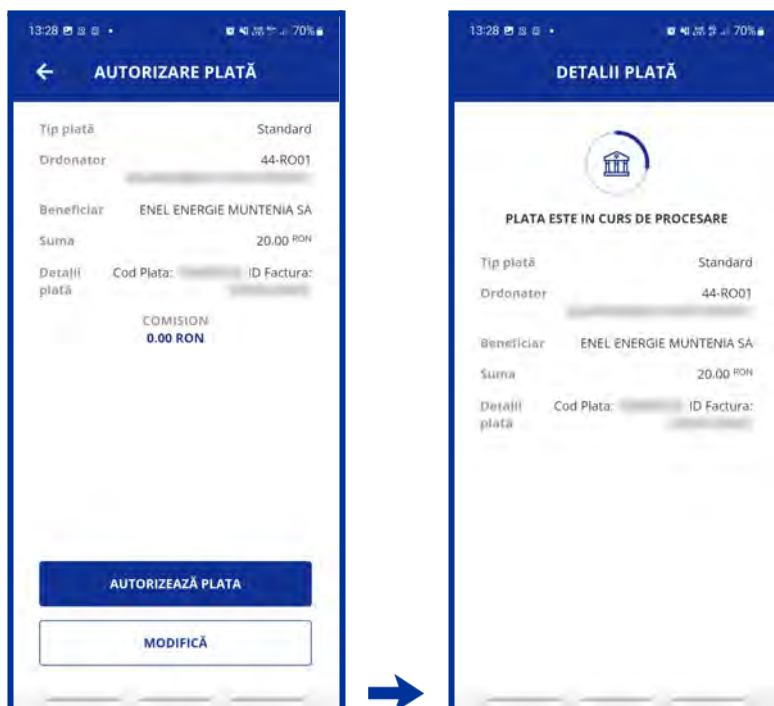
13:28 70%

AUTORIZARE PLATĂ

Tip plată Standard

Ordonator 44-RO01

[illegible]

Beneficiar ENEL ENERGIE MUNTENIA SA

Suma 20.00 RON

Detalii plată Cod Plata: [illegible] ID Factura: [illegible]

COMISION
0.00 RON

AUTORIZEAZĂ PLATA

MODIFICĂ

13:28 70%

DETALII PLATĂ

PLATA ESTE IN CURS DE PROCESARE

Tip plată Standard

Ordonator 44-RO01

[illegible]

Beneficiar ENEL ENERGIE MUNTENIA SA

Suma 20.00 RON

Detalii plată Cod Plata: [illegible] ID Factura: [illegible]